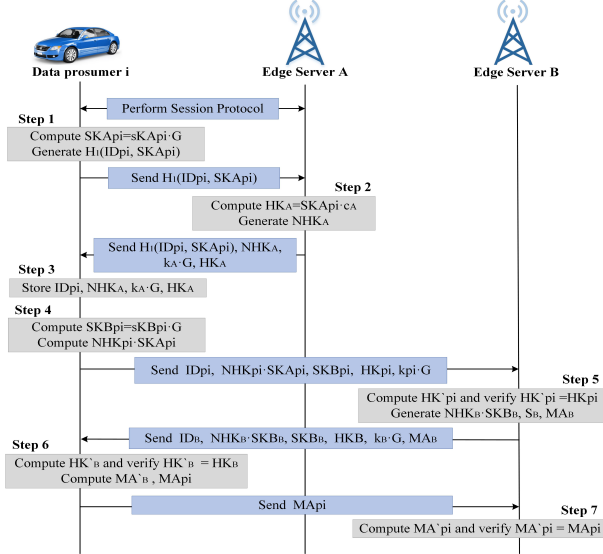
Data prosumer i

Edge Server A

Edge Server B

Perform Session Protocol

Step 1

Compute SKApi=sKApi·G
Generate H₁(IDpi, SKApi)

Send H₁(IDpi, SKApi)

Step 2

Compute HKA=SKApi·cA
Generate NHKA

Send H₁(IDpi, SKApi), NHKA, kA·G, HKA

Step 3

Store IDpi, NHKA, kA·G, HKA

Step 4

Compute SKBpi=sKBpi·G
Compute NHKpi·SKApi

Send IDpi, NHKpi·SKApi, SKBpi, HKpi, kpi·G

Step 5

Compute HK`pi and verify HK`pi =HKpi
Generate NHKB·SKBB, SB, MAB

Send IDB, NHKB·SKBB, SKBB, HKB, kB·G, MAB

Step 6

Compute HK`B and verify HK`B = HKB
Compute MA`B , MApi

Send MApi

Step 7

Compute MA`pi and verify MA`pi = MApi